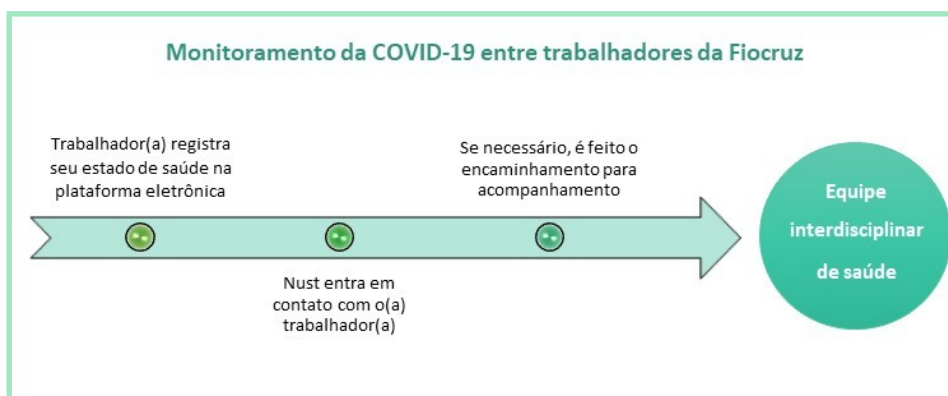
Monitoramento da COVID-19 entre trabalhadores da Fiocruz

Trabalhador(a) registra seu estado de saúde na plataforma eletrônica

Se necessário, é feito o encaminhamento para acompanhamento

Equipe interdisciplinar de saúde

Nust entra em contato com o(a) trabalhador(a)